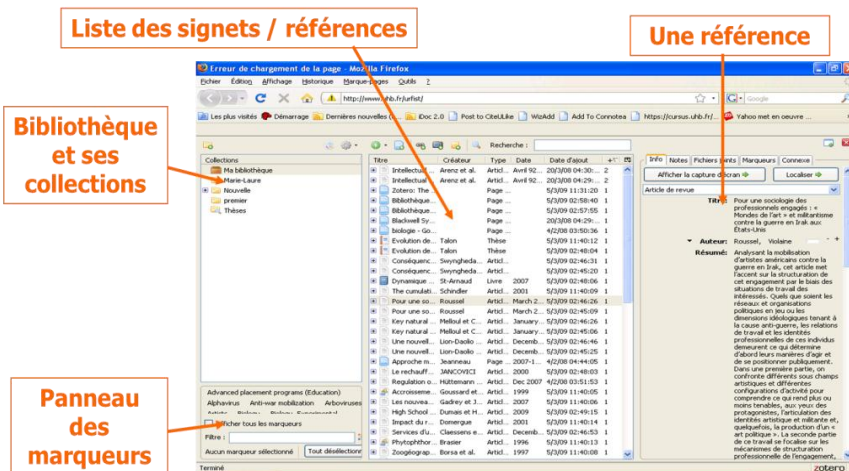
Liste des signets / références

Une référence

Bibliothèque et ses collections

Panneau des marqueurs

Erreur de chargement de la page - Mozilla Firefox

Fichier Édition Affichage Historique Marque-pages Outils ?

http://www.uhb.fr/urfist/

Google

Les plus visités Démarrage Dernières nouvelles iDoc 2.0 Post to CiteULike WizAdd Add To Connotea https://cursus.uhb.fr/ Yahoo met en oeuvre ...

Recherche :

Collections
Ma bibliothèque
Marie-Laure
Nouvelle
premier
Thèses

| Titre | Créateur | Type | Date | Date d'ajout |
|---|---|---|---|---|
| Intellectu... | Arenz et al. | Artic... | Avril 92... | 20/3/08 04:29:... |
| Intellectu... | Arenz et al. | Artic... | Avril 92... | 20/3/08 04:29:... |
| Zotero: The ... | | Page ... | | 5/3/09 11:31:20 |
| Bibliothèque... | | Page ... | | 5/3/09 02:58:40 |
| Bibliothèque... | | Page ... | | 5/3/09 02:57:55 |
| Blackwell Sy... | | Page ... | | 20/3/08 04:29:... |
| biologie - Go... | | Page ... | | 4/2/08 03:50:36 |
| Évolution de... | Talon | Thèse | | 5/3/09 11:40:12 |
| Évolution de... | Talon | Thèse | | 5/3/09 02:48:04 |
| Conséquenc... | Swyngheda... | Artic... | | 5/3/09 02:46:31 |
| Conséquenc... | Swyngheda... | Artic... | | 5/3/09 02:45:20 |
| Dynamique ... | St-Arnaud | Livre | 2007 | 5/3/09 02:48:06 |
| The cumulati... | Schindler | Artic... | 2001 | 5/3/09 11:40:09 |
| Pour une so... | Roussel | Artic... | March 2... | 5/3/09 02:46:28 |
| Pour une so... | Roussel | Artic... | March 2... | 5/3/09 02:45:09 |
| Key natural ... | Melloul et C... | Artic... | January... | 5/3/09 02:46:26 |
| Key natural ... | Melloul et C... | Artic... | January... | 5/3/09 02:45:18 |
| Une nouvell... | Lion-Daolio ... | Artic... | Decemb... | 5/3/09 02:46:46 |
| Une nouvell... | Lion-Daolio ... | Artic... | Decemb... | 5/3/09 02:45:19 |
| Approche m... | Jeanneau | Page ... | 2007-1... | 4/2/08 04:44:05 |
| Le réchauff... | JANCOVICI | Artic... | 2000 | 5/3/09 02:48:03 |
| Regulation o... | Hüttemann ... | Artic... | Dec 2007 | 4/2/08 03:51:53 |
| Accroisseme... | Goussard et... | Artic... | 1999 | 5/3/09 11:40:05 |
| Les nouvea... | Gadrey et J... | Artic... | 2007 | 5/3/09 11:40:08 |
| High School ... | Dumais et H... | Artic... | 2005 | 5/3/09 11:40:06 |
| Impact du r... | Domergue | Artic... | 2001 | 5/3/09 11:40:14 |
| Services d'u... | Claessens e... | Artic... | Decemb... | 5/3/09 02:46:53 |
| Phytophthor... | Brasier | Artic... | 1996 | 5/3/09 11:40:13 |
| Zoogéograp... | Borsa et al. | Artic... | 1997 | 5/3/09 11:40:16 |

Advanced placement programs (Education) Alphavirus Anti-war mobilization Arboviruses Artists Biology Biology, Experimental
Afficher tous les marqueurs
Filtre :
Aucun marqueur sélectionné Tout désélectionner

Info Notes Fichiers liants Marqueurs Connexe
Afficher la capture d'écran Localiser
Article de revue
Titre : Pour une sociologie des professionnels engagés : « Mondes de l'art » et militantisme contre la guerre en Irak aux États-Unis
Auteur : Roussel, Violaine
Résumé : Analysant la mobilisation d'artistes américains contre la guerre en Irak, cet article met l'accent sur la structuration de cet engagement par le biais des situations de travail des intéressés. Quels que soient les réseaux et organisations politiques en jeu ou les dimensions idéologiques tenant à la cause anti-guerre, les relations de travail et les identités professionnelles de ces individus demeurent ce qui détermine d'abord leurs manières d'agir et de se positionner publiquement. Dans une première partie, on confronte différents sous champs artistiques et différentes configurations d'activité pour comprendre ce qui rend plus ou moins tentables, aux yeux des protagonistes, l'articulation des identités artistique et militante et, quelquefois, la production d'un « art politique ». La seconde partie de ce travail se focalise sur les mécanismes de structuration professionnelle de l'engagement,

Terminé
zotero